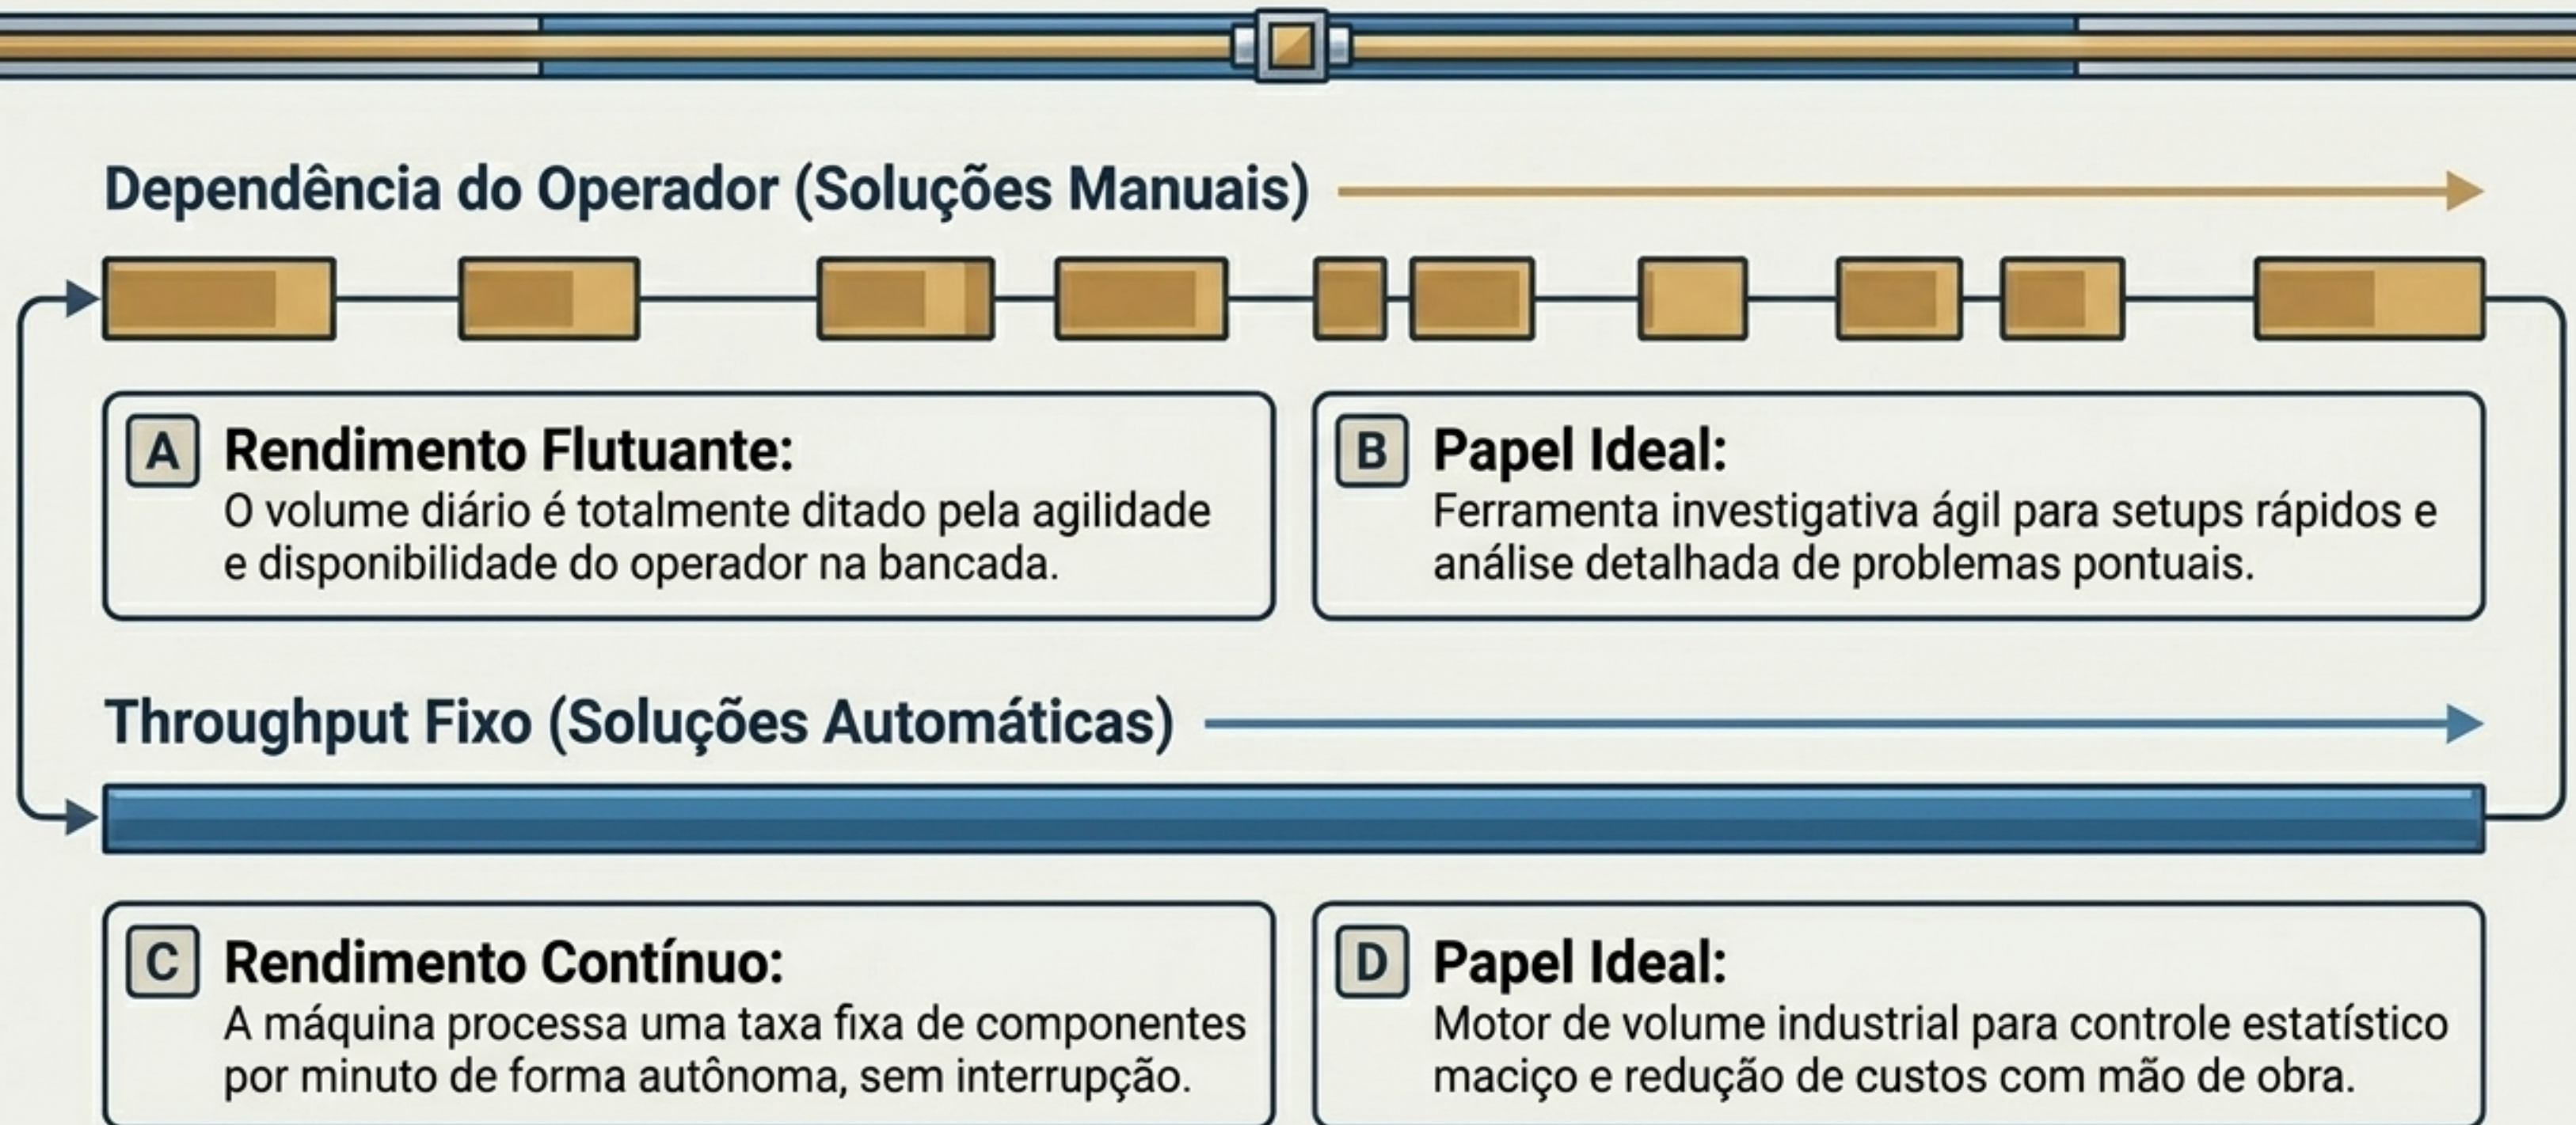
Dependência do Operador (Soluções Manuais)

A Rendimento Flutuante:
O volume diário é totalmente ditado pela agilidade e disponibilidade do operador na bancada.

B Papel Ideal:
Ferramenta investigativa ágil para setups rápidos e análise detalhada de problemas pontuais.

Throughput Fixo (Soluções Automáticas)

C Rendimento Contínuo:
A máquina processa uma taxa fixa de componentes por minuto de forma autônoma, sem interrupção.

D Papel Ideal:
Motor de volume industrial para controle estatístico maciço e redução de custos com mão de obra.